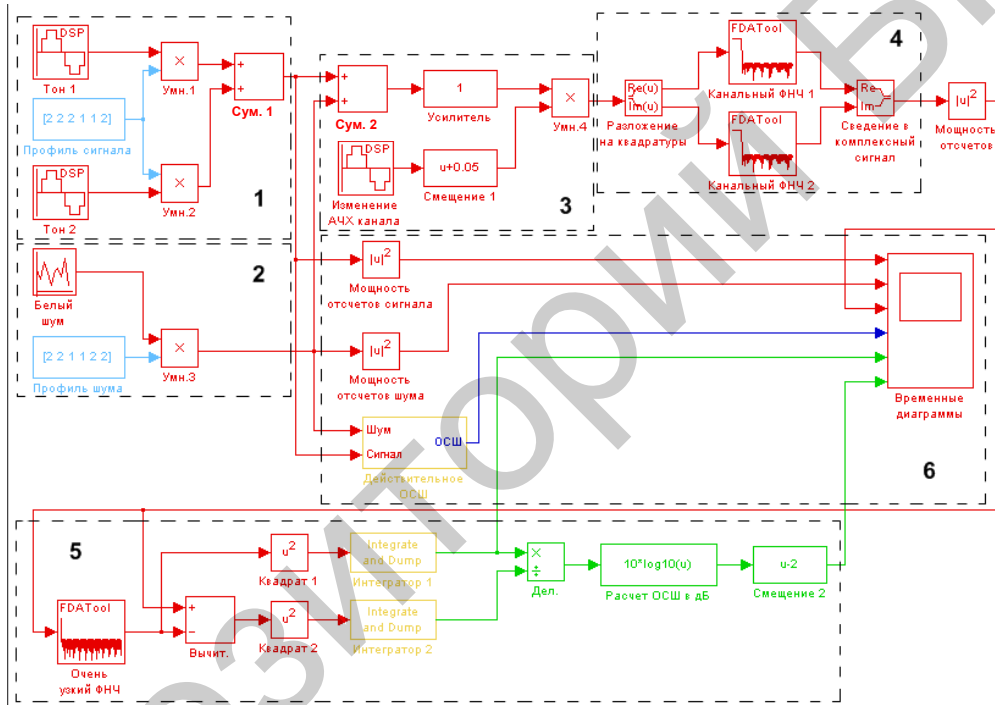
DSP
Тон 1
[2 2 2 1 1 2]
Профиль сигнала
DSP
Тон 2
Умн.1
Умн.2
Сум. 1
1
Сум. 2
Усилитель
Умн.4
DSP
Изменение АЧХ канала
u+0.05
Смещение 1
3
Re(u)
Im(u)
Разложение на квадратуры
FDATool
Канальный ФНЧ 1
FDATool
Канальный ФНЧ 2
4
Re
Im
Сведение в комплексный сигнал
$|u|^2$
Мощность отсчетов
Белый шум
[2 2 1 1 2 2]
Профиль шума
Умн.3
2
$|u|^2$
Мощность отсчетов сигнала
$|u|^2$
Мощность отсчетов шума
Шум
Сигнал
ОСШ
Действительное ОСШ
Временные диаграммы
6
5
FDATool
Очень узкий ФНЧ
Вычит.
$u^2$
Квадрат 1
$u^2$
Квадрат 2
Integrate and Dump
Интегратор 1
Integrate and Dump
Интегратор 2
Дел.
10*log10(u)
Расчет ОСШ в дБ
u-2
Смещение 2